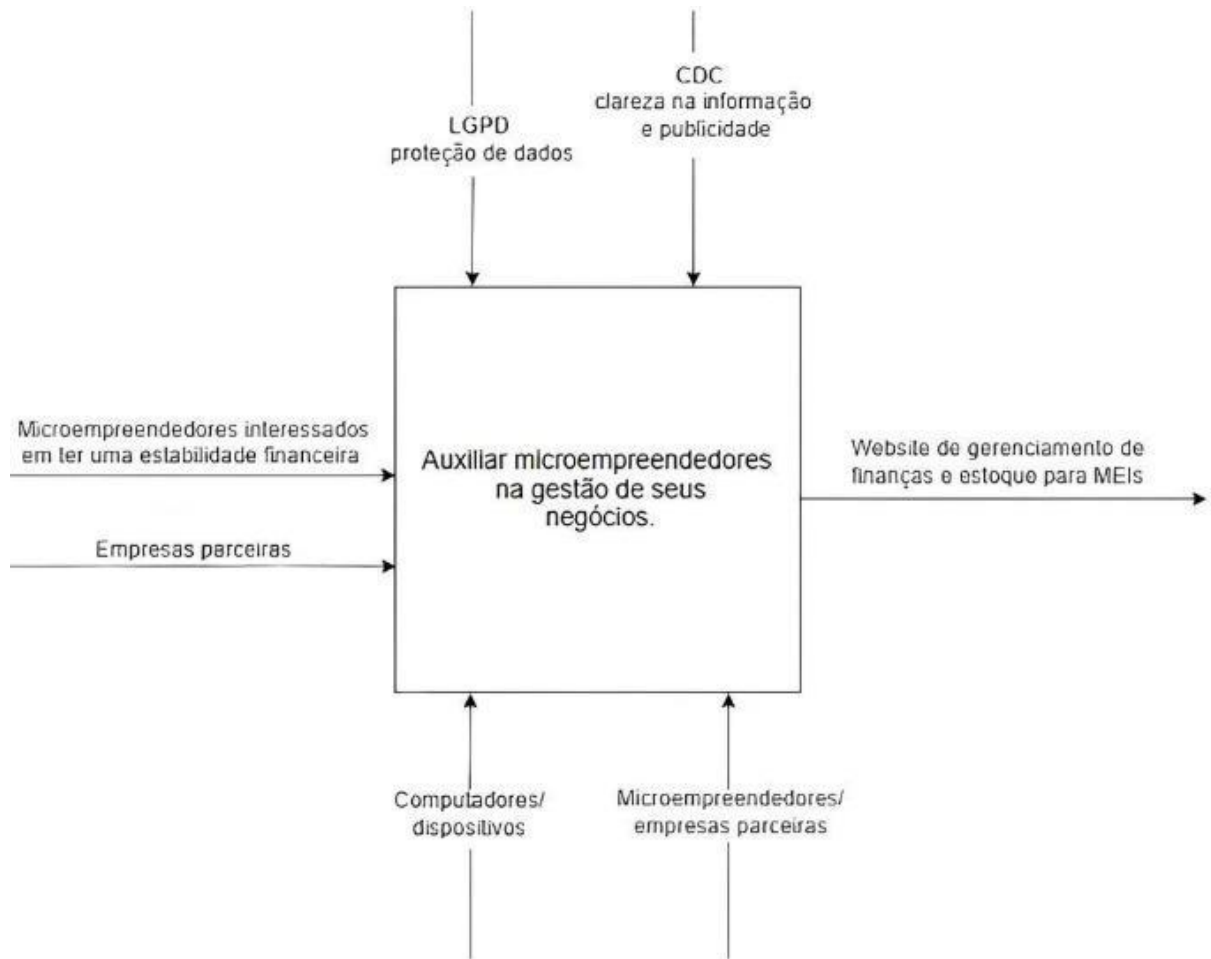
LGPD
proteção de dados

CDC
clareza na informação
e publicidade

Microempreendedores interessados em ter uma estabilidade financeira

Empresas parceiras

Auxiliar microempreendedores na gestão de seus negócios.

Website de gerenciamento de finanças e estoque para MEIs

Computadores/
dispositivos

Microempreendedores/
empresas parceiras